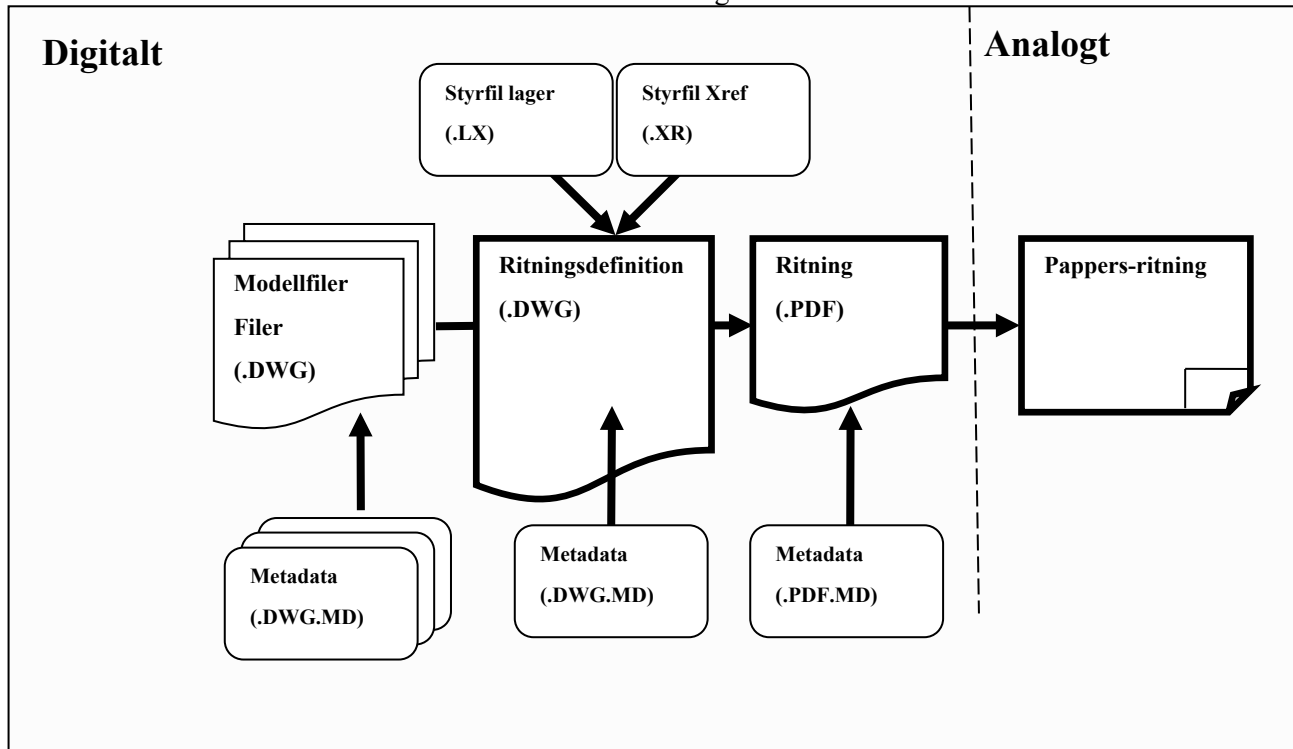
Digitalt

Analogt

Styrfil lager
(.LX)

Styrfil Xref
(.XR)

Modellfiler
Filer
(.DWG)

Ritningsdefinition
(.DWG)

Ritning
(.PDF)

Pappers-ritning

Metadata
(.DWG.MD)

Metadata
(.DWG.MD)

Metadata
(.PDF.MD)